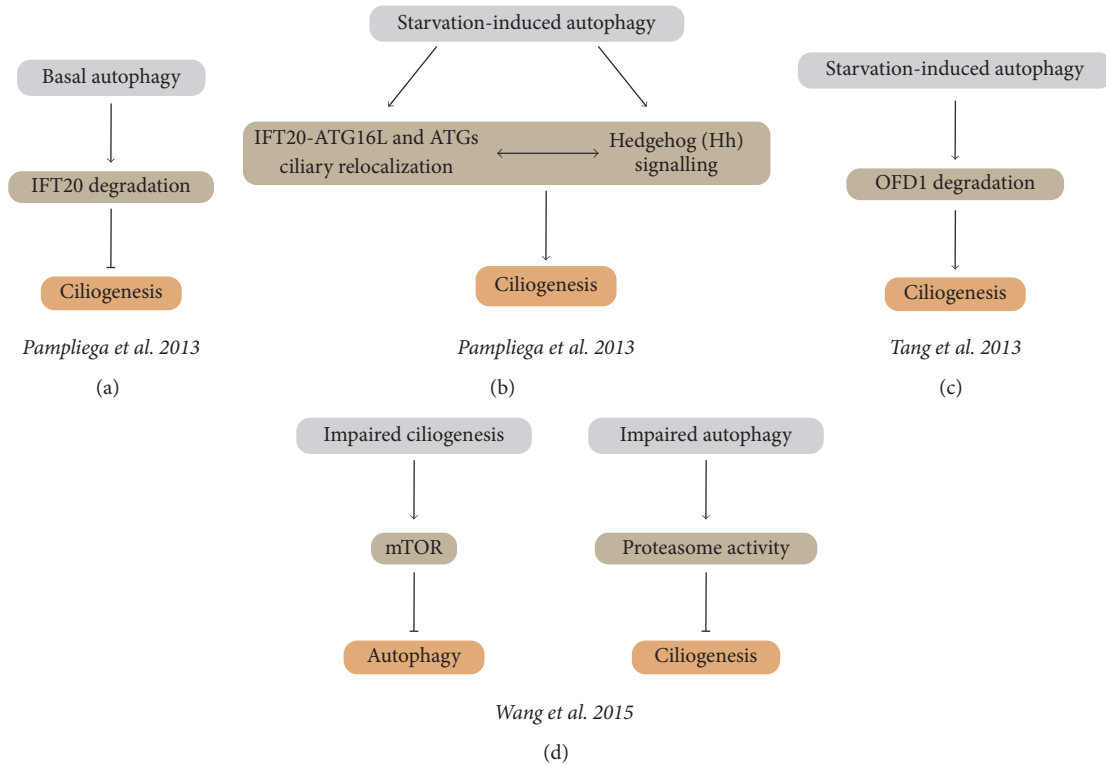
Basal autophagy

IFT20 degradation

Ciliogenesis

Pampliega et al. 2013

(a)

Starvation-induced autophagy

IFT20-ATG16L and ATGs ciliary relocalization

Hedgehog (Hh) signalling

Ciliogenesis

Pampliega et al. 2013

(b)

Starvation-induced autophagy

OFD1 degradation

Ciliogenesis

Tang et al. 2013

(c)

Impaired ciliogenesis

mTOR

Autophagy

Impaired autophagy

Proteasome activity

Ciliogenesis

Wang et al. 2015

(d)